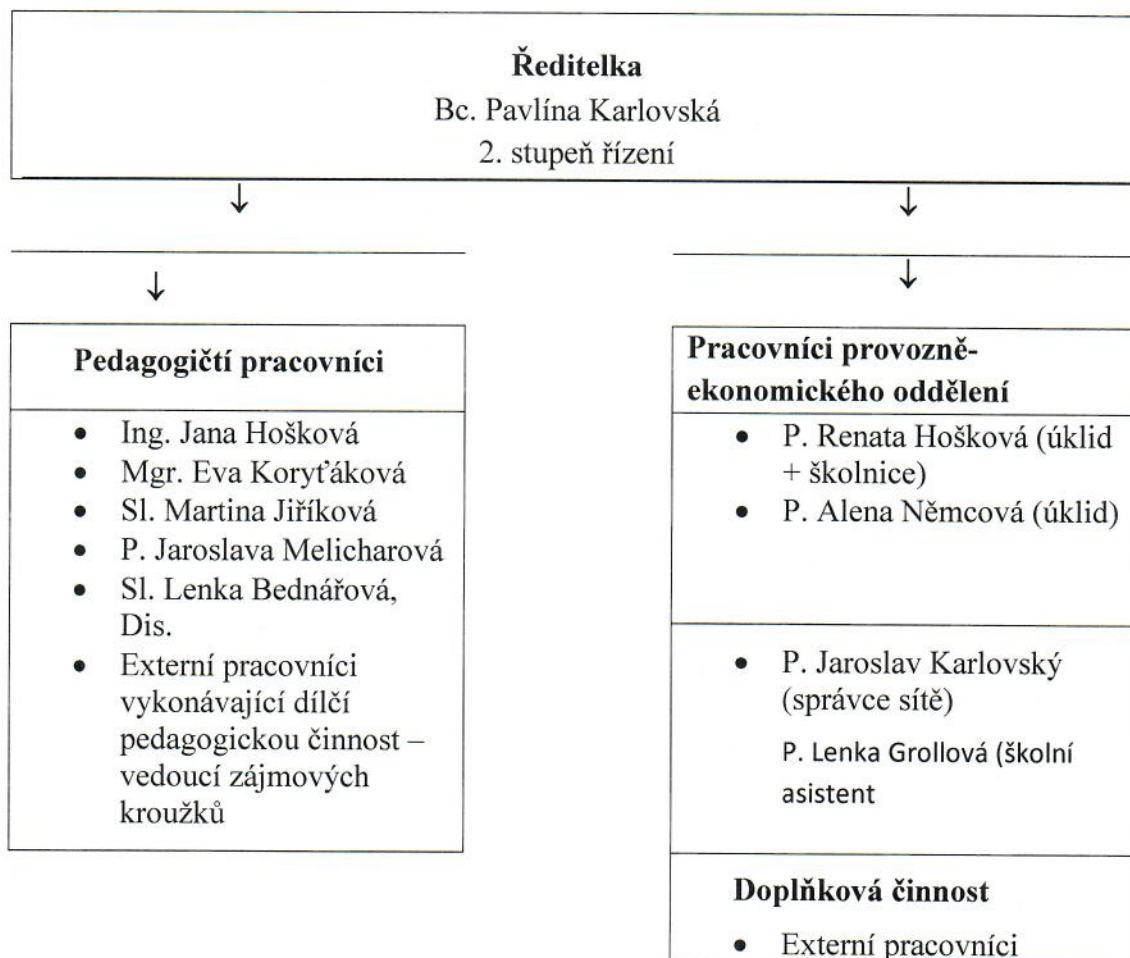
**Ředitelka**
Bc. Pavlína Karlovská
2. stupeň řízení

**Pedagogičtí pracovníci**

- Ing. Jana Hošková
- Mgr. Eva Koryťáková
- Sl. Martina Jiříková
- P. Jaroslava Melicharová
- Sl. Lenka Bednářová, Dis.
- Externí pracovníci vykonávající dílčí pedagogickou činnost – vedoucí zájmových kroužků

**Pracovníci provozně-ekonomického oddělení**

- P. Renata Hošková (úklid + školnice)
- P. Alena Němcová (úklid)

- P. Jaroslav Karlovský (správce sítě)

P. Lenka Grollová (školní asistent

**Doplňková činnost**

- Externí pracovníci